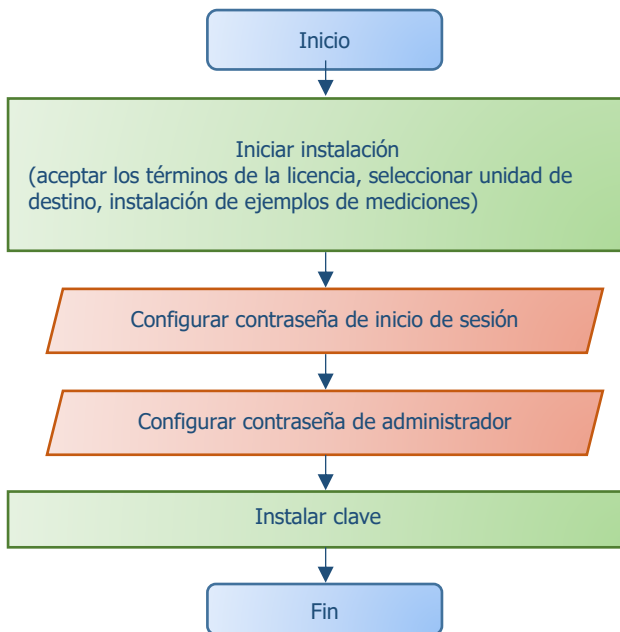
Inicio

Iniciar instalación
(aceptar los términos de la licencia, seleccionar unidad de destino, instalación de ejemplos de mediciones)

Configurar contraseña de inicio de sesión

Configurar contraseña de administrador

Instalar clave

Fin